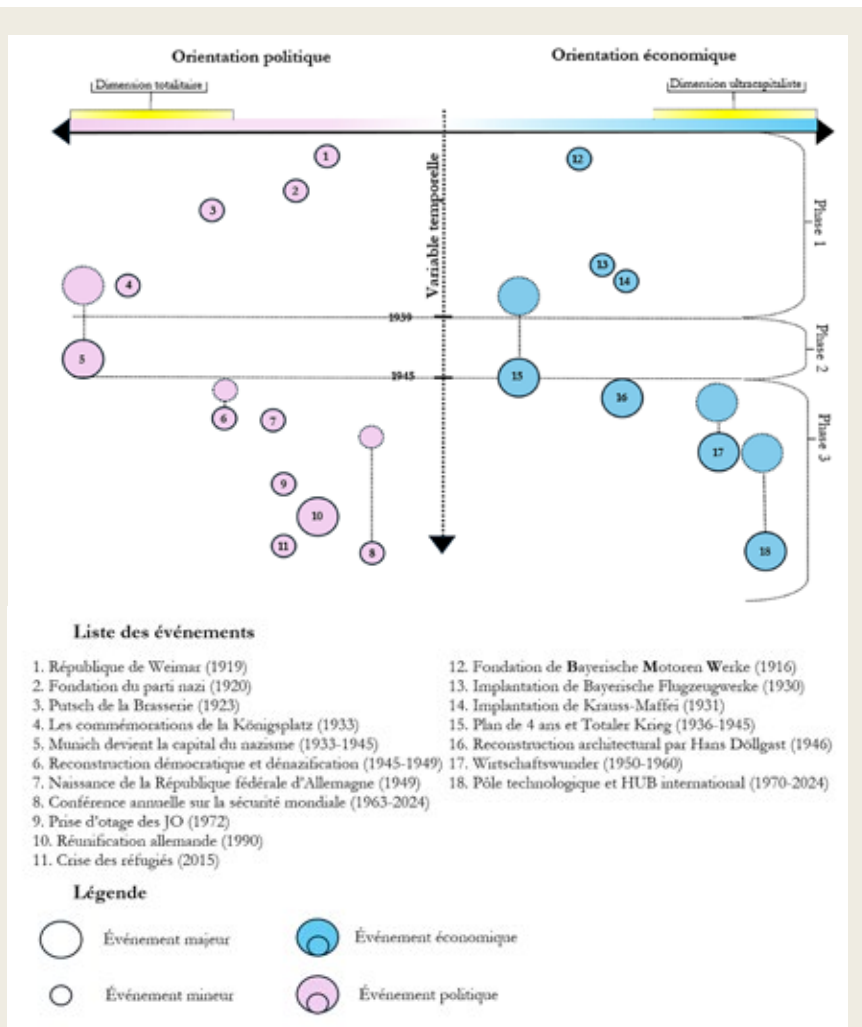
Orientation politique

Orientation économique

Dimension totalitaire

Dimension ultracapitaliste

Variable temporelle

Phase 1

Phase 2

Phase 3

1939

1945

1
2
3
4
5
6
7
8
9
10
11
12
13
14
15
16
17
18

Liste des événements

1. République de Weimar (1919)
2. Fondation du parti nazi (1920)
3. Putsch de la Brasserie (1923)
4. Les commémorations de la Königsplatz (1933)
5. Munich devient la capital du nazisme (1933-1945)
6. Reconstruction démocratique et dénazification (1945-1949)
7. Naissance de la République fédérale d'Allemagne (1949)
8. Conférence annuelle sur la sécurité mondiale (1963-2024)
9. Prise d'otage des JO (1972)
10. Réunification allemande (1990)
11. Crise des réfugiés (2015)

12. Fondation de Bayerische Motoren Werke (1916)
13. Implantation de Bayerische Flugzeugwerke (1930)
14. Implantation de Krauss-Maffei (1931)
15. Plan de 4 ans et Totaler Krieg (1936-1945)
16. Reconstruction architectural par Hans Döllgast (1946)
17. Wirtschaftswunder (1950-1960)
18. Pôle technologique et HUB international (1970-2024)

Légende

Événement majeur

Événement mineur

Événement économique

Événement politique